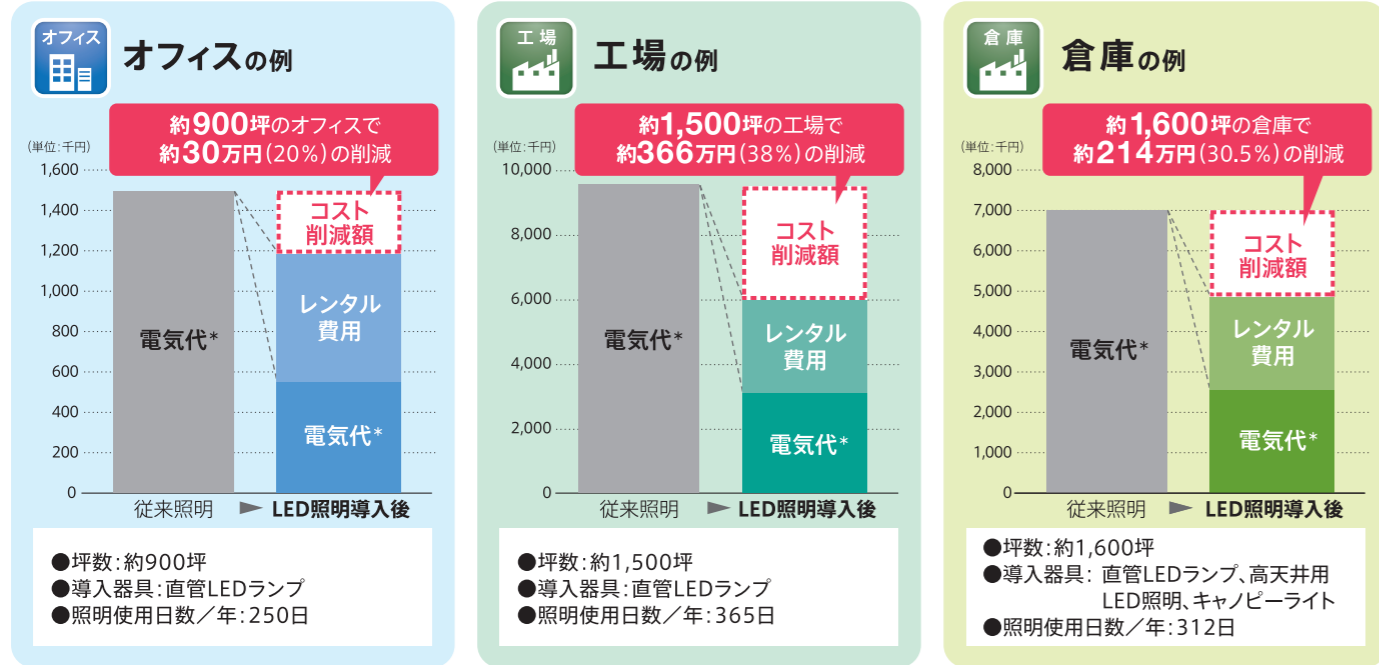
オフィス

オフィスの例

約900坪のオフィスで
約30万円（20%）の削減

（単位：千円）
1,600
1,400
1,200
1,000
800
600
400
200
0

電気代*

コスト
削減額

レンタル
費用

電気代*

従来照明 ► LED照明導入後

●坪数：約900坪
●導入器具：直管LEDランプ
●照明使用日数／年：250日

工場

工場の例

約1,500坪の工場で
約366万円（38%）の削減

（単位：千円）
10,000
8,000
6,000
4,000
2,000
0

電気代*

コスト
削減額

レンタル
費用

電気代*

従来照明 ► LED照明導入後

●坪数：約1,500坪
●導入器具：直管LEDランプ
●照明使用日数／年：365日

倉庫

倉庫の例

約1,600坪の倉庫で
約214万円（30.5%）の削減

（単位：千円）
8,000
7,000
6,000
5,000
4,000
3,000
2,000
1,000
0

電気代*

コスト
削減額

レンタル
費用

電気代*

従来照明 ► LED照明導入後

●坪数：約1,600坪
●導入器具：直管LEDランプ、高天井用LED照明、キャノピーライト
●照明使用日数／年：312日